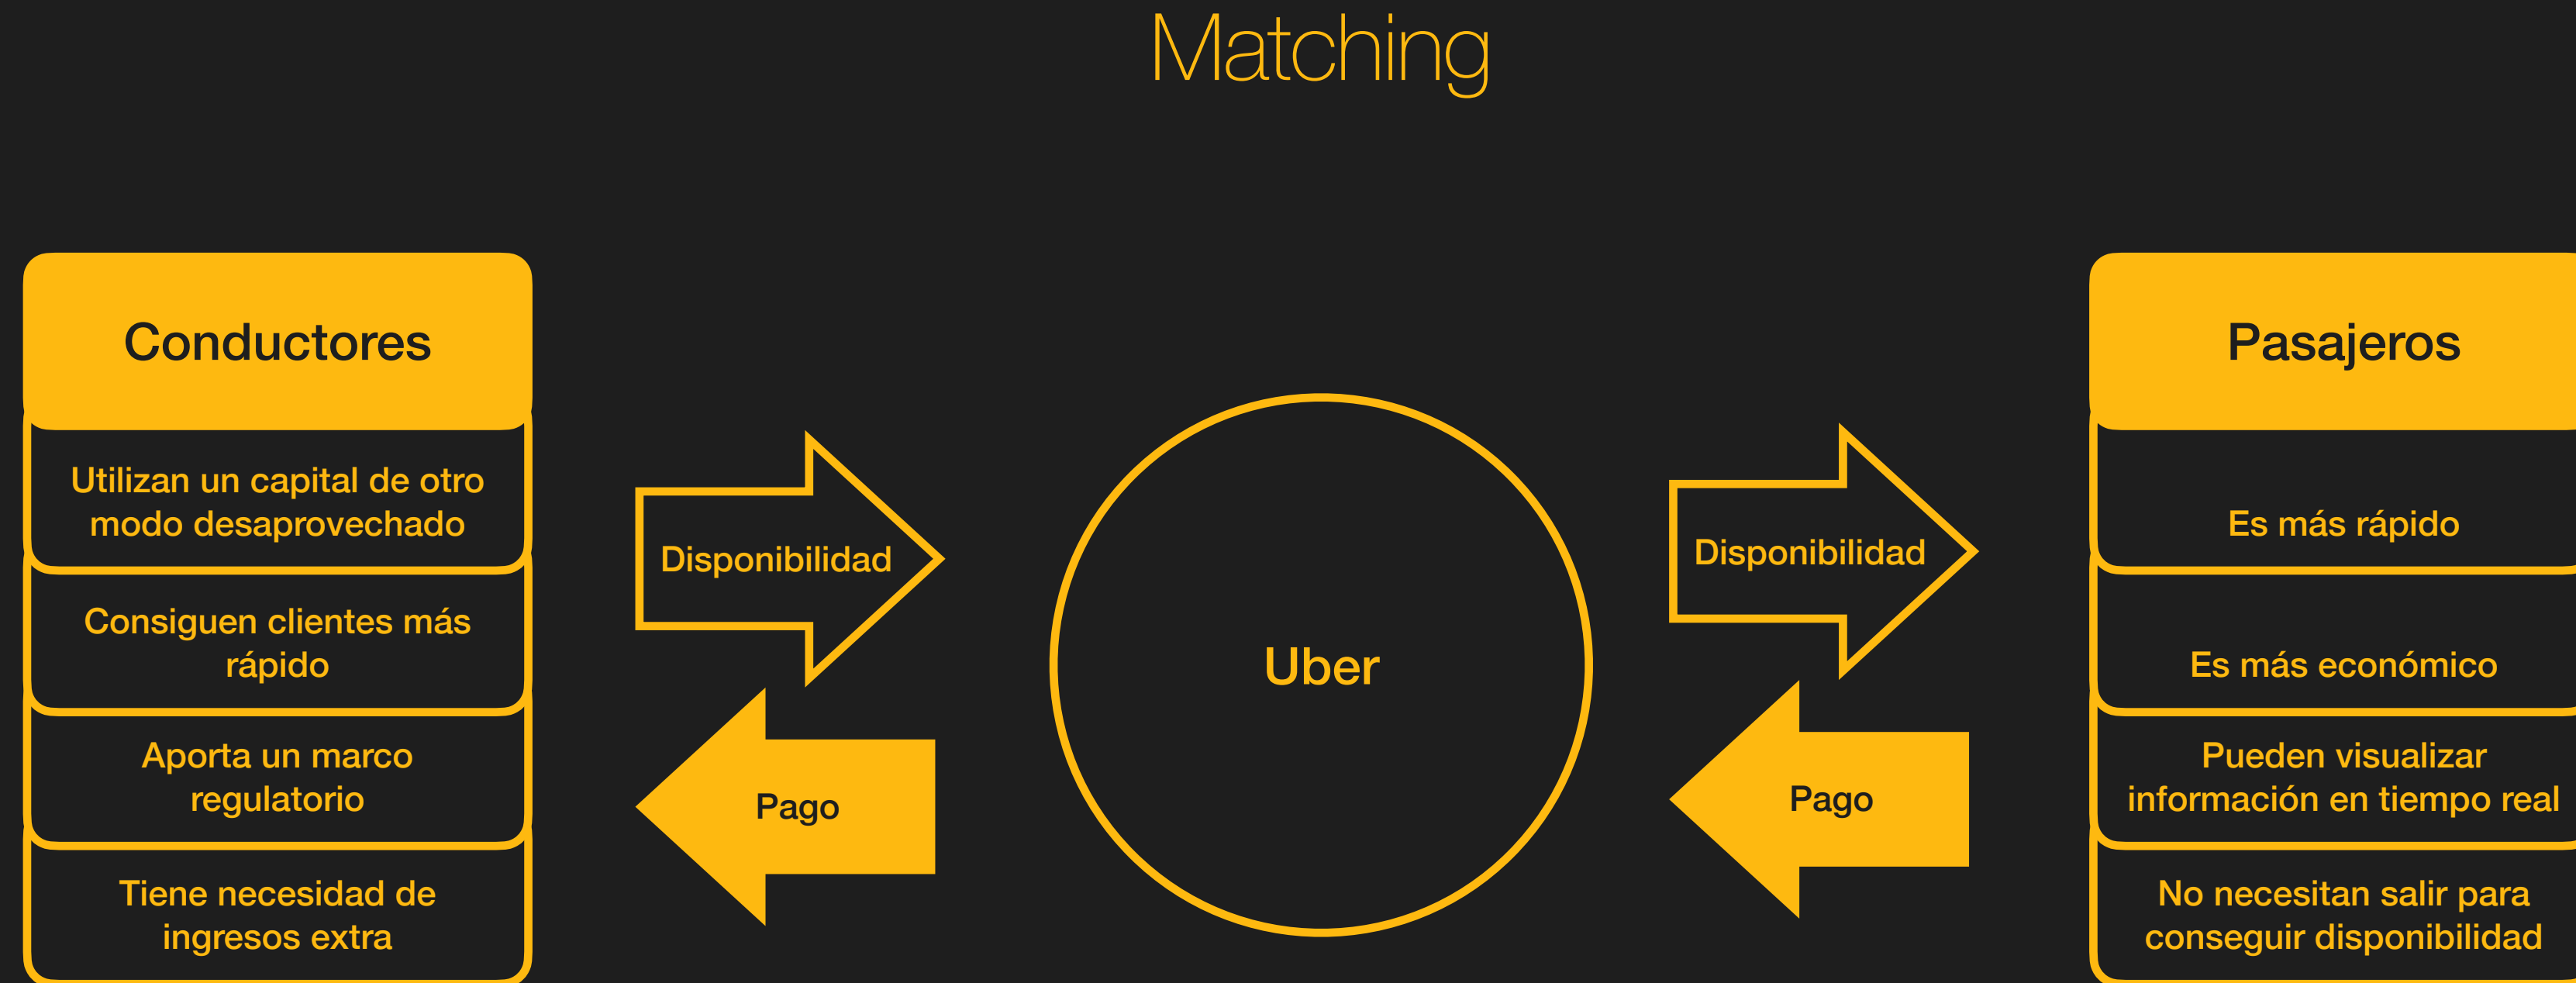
Matching

Conductores

Utilizan un capital de otro modo desaprovechado

Consiguen clientes más rápido

Aporta un marco regulatorio

Tiene necesidad de ingresos extra

Disponibilidad

Pago

Uber

Disponibilidad

Pago

Pasajeros

Es más rápido

Es más económico

Pueden visualizar información en tiempo real

No necesitan salir para conseguir disponibilidad